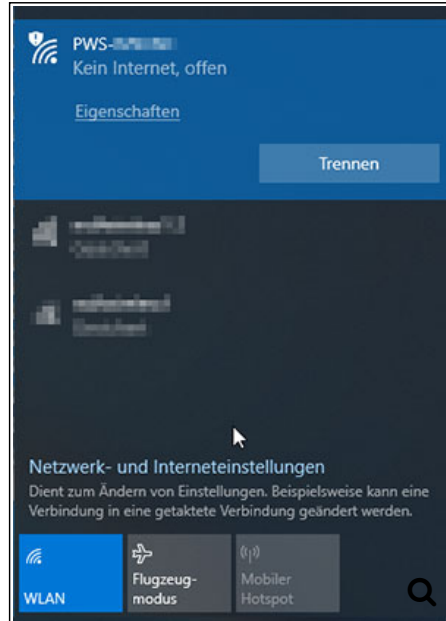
PWS-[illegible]
Kein Internet, offen

Eigenschaften

Trennen

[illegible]
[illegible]

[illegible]
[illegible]

Netzwerk- und Interneteinstellungen
Dient zum Ändern von Einstellungen. Beispielsweise kann eine Verbindung in eine getaktete Verbindung geändert werden.

WLAN

Flugzeugmodus

Mobiler Hotspot